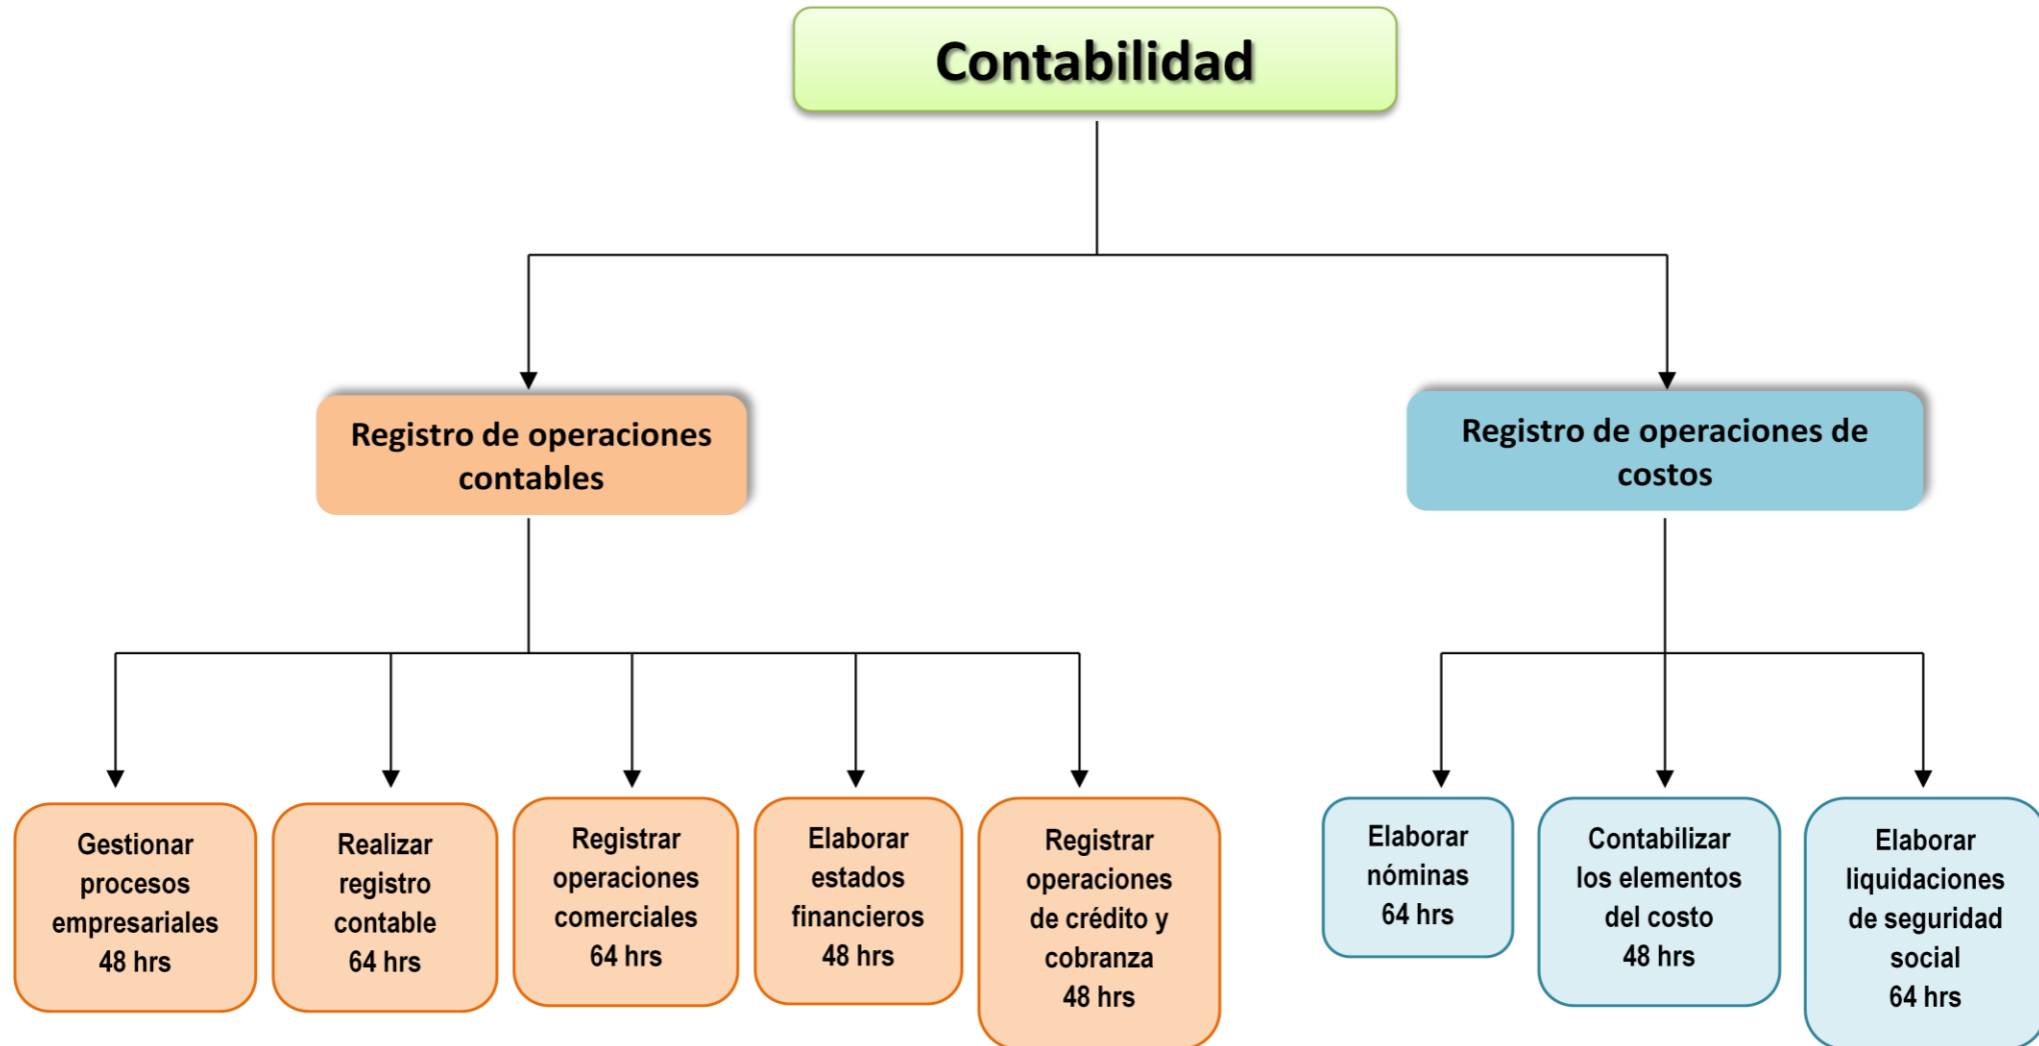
Contabilidad

Registro de operaciones contables

Registro de operaciones de costos

Gestionar procesos empresariales 48 hrs

Realizar registro contable 64 hrs

Registrar operaciones comerciales 64 hrs

Elaborar estados financieros 48 hrs

Registrar operaciones de crédito y cobranza 48 hrs

Elaborar nóminas 64 hrs

Contabilizar los elementos del costo 48 hrs

Elaborar liquidaciones de seguridad social 64 hrs